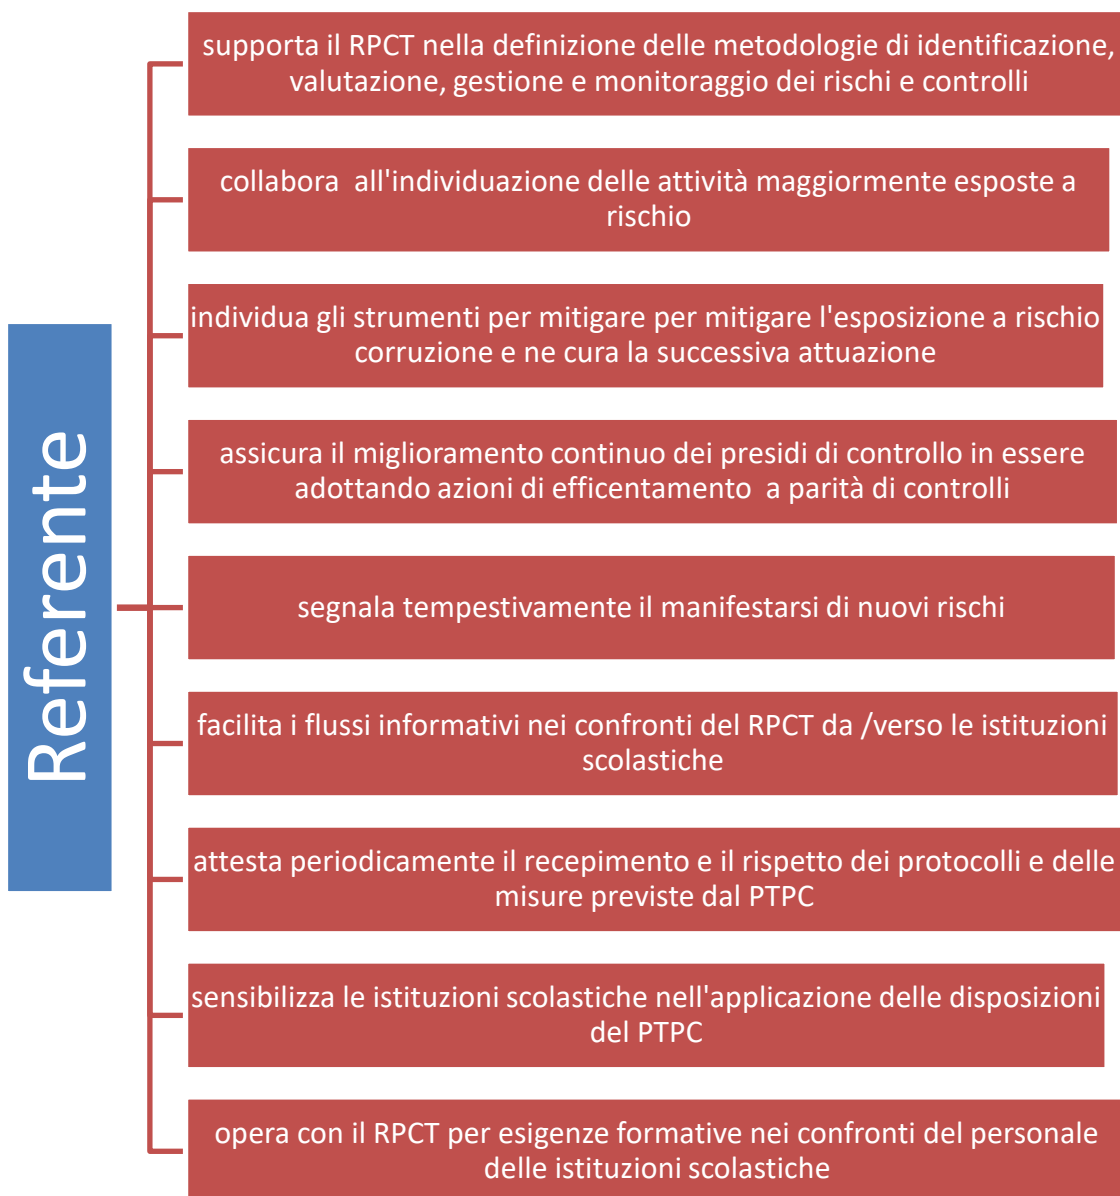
Referente

supporta il RPCT nella definizione delle metodologie di identificazione, valutazione, gestione e monitoraggio dei rischi e controlli

collabora all'individuazione delle attività maggiormente esposte a rischio

individua gli strumenti per mitigare per mitigare l'esposizione a rischio corruzione e ne cura la successiva attuazione

assicura il miglioramento continuo dei presidi di controllo in essere adottando azioni di efficentamento a parità di controlli

segnala tempestivamente il manifestarsi di nuovi rischi

facilita i flussi informativi nei confronti del RPCT da /verso le istituzioni scolastiche

attesta periodicamente il recepimento e il rispetto dei protocolli e delle misure previste dal PTPC

sensibilizza le istituzioni scolastiche nell'applicazione delle disposizioni del PTPC

opera con il RPCT per esigenze formative nei confronti del personale delle istituzioni scolastiche